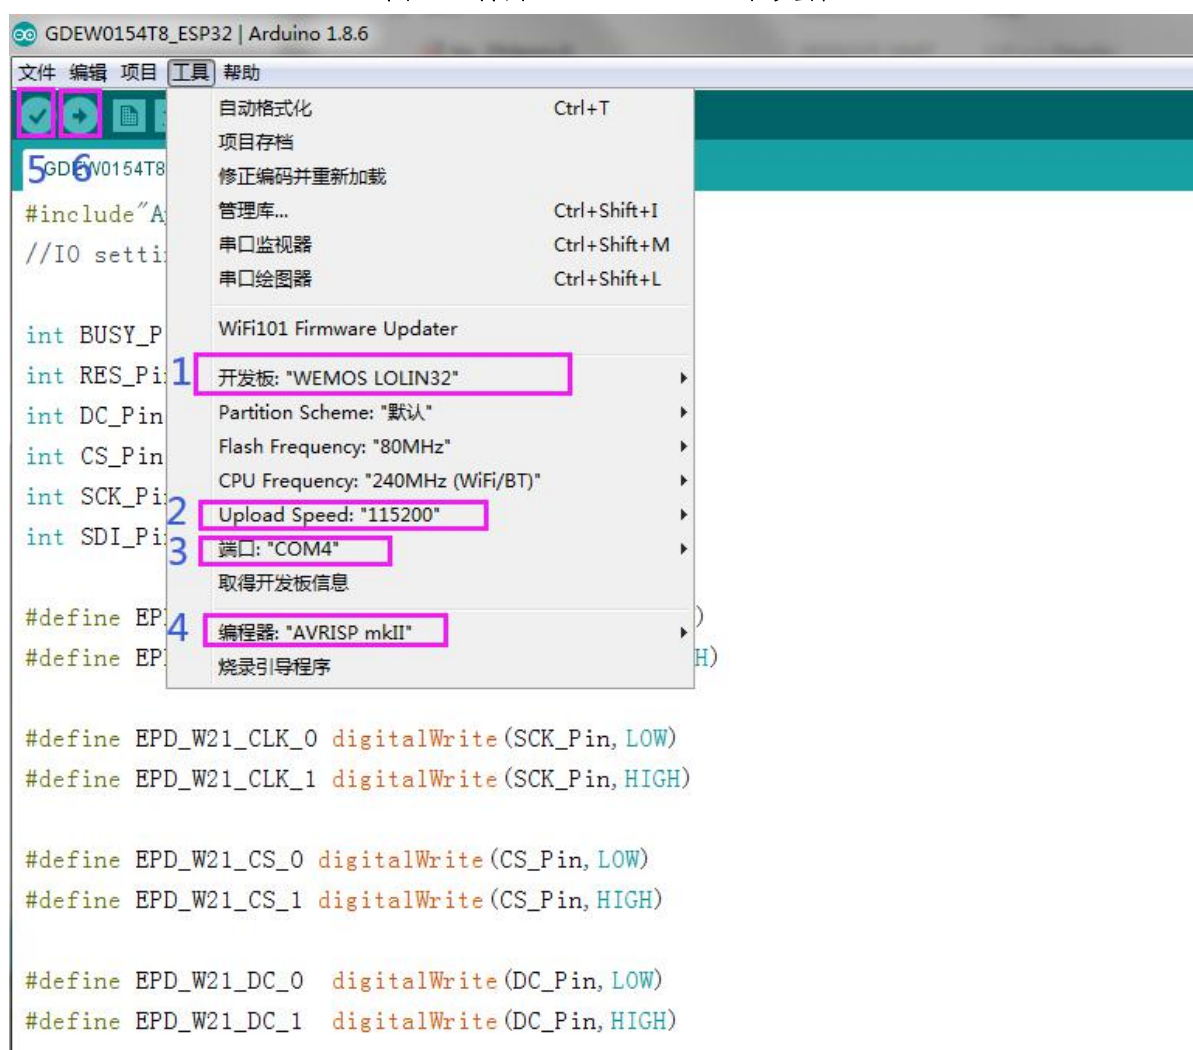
GDEW0154T8_ESP32 | Arduino 1.8.6

文件 编辑 项目 工具 帮助

5 6
GDEW0154T8

自动格式化 Ctrl+T
项目存档
修正编码并重新加载
管理库... Ctrl+Shift+I
串口监视器 Ctrl+Shift+M
串口绘图器 Ctrl+Shift+L
WiFi101 Firmware Updater
1 开发板: "WEMOS LOLIN32"
Partition Scheme: "默认"
Flash Frequency: "80MHz"
CPU Frequency: "240MHz (WiFi/BT)"
2 Upload Speed: "115200"
3 端口: "COM4"
取得开发板信息
4 编程器: "AVRISP mkII"
烧录引导程序

#include"A
//IO setti

int BUSY_P
int RES_Pi
int DC_Pin
int CS_Pin
int SCK_Pi
int SDI_Pi

#define EP )
#define EP H)

#define EPD_W21_CLK_0 digitalWrite(SCK_Pin, LOW)
#define EPD_W21_CLK_1 digitalWrite(SCK_Pin, HIGH)

#define EPD_W21_CS_0 digitalWrite(CS_Pin, LOW)
#define EPD_W21_CS_1 digitalWrite(CS_Pin, HIGH)

#define EPD_W21_DC_0 digitalWrite(DC_Pin, LOW)
#define EPD_W21_DC_1 digitalWrite(DC_Pin, HIGH)